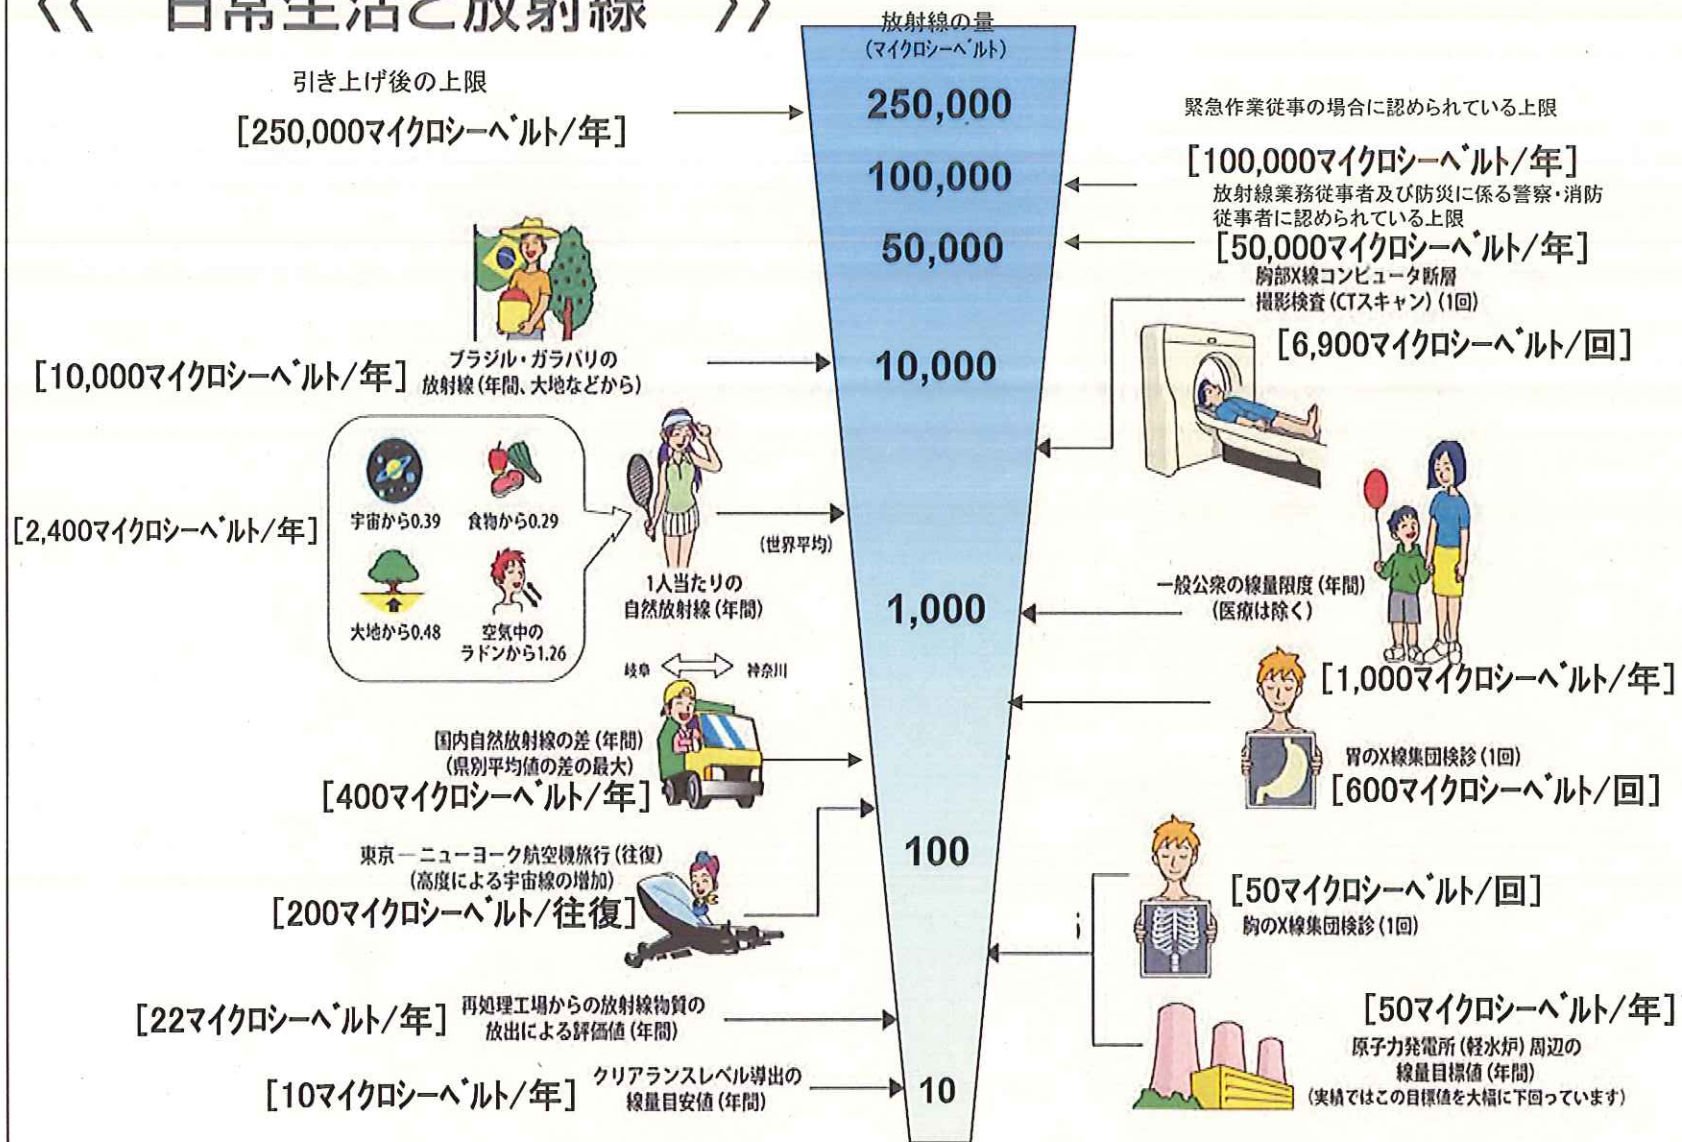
《 日常生活と放射線 》

放射線の量
(マイクロシーベルト)

250,000
100,000
50,000
10,000
1,000
100
10

引き上げ後の上限
[250,000マイクロシーベルト/年]

緊急作業従事の場合に認められている上限
[100,000マイクロシーベルト/年]

放射線業務従事者及び防災に係る警察・消防従事者に認められている上限
[50,000マイクロシーベルト/年]

胸部X線コンピュータ断層撮影検査(CTスキャン)(1回)
[6,900マイクロシーベルト/回]

[10,000マイクロシーベルト/年] ブラジル・ガラパリの放射線(年間、大地などから)

[2,400マイクロシーベルト/年]
宇宙から0.39
食物から0.29
大地から0.48
空気中のラドンから1.26
1人当たりの自然放射線(年間)
(世界平均)

一般公衆の線量限度(年間)
(医療は除く)
[1,000マイクロシーベルト/年]

岐阜 神奈川
国内自然放射線の差(年間)
(県別平均値の差の最大)
[400マイクロシーベルト/年]

胃のX線集団検診(1回)
[600マイクロシーベルト/回]

東京—ニューヨーク航空機旅行(往復)
(高度による宇宙線の増加)
[200マイクロシーベルト/往復]

[50マイクロシーベルト/回]
胸のX線集団検診(1回)

[22マイクロシーベルト/年] 再処理工場からの放射線物質の放出による評価値(年間)

[50マイクロシーベルト/年]
原子力発電所(軽水炉)周辺の線量目標値(年間)
(実績ではこの目標値を大幅に下回っています)

[10マイクロシーベルト/年] クリアランスレベル導出の線量目安値(年間)